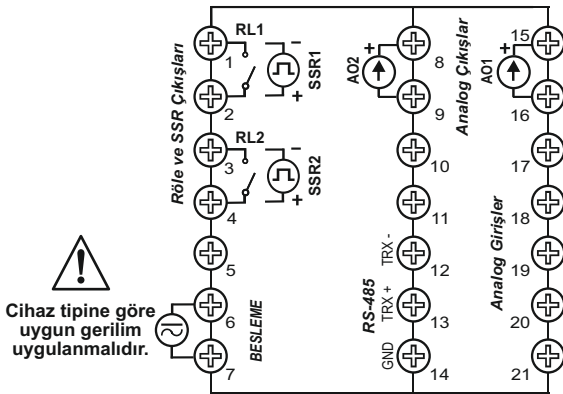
Röle ve SSR Çıkışları

RL1
1
2
SSR1
-
+

RL2
3
4
SSR2
-
+

5
6
7
BESLEME

Cihaz tipine göre uygun gerilim uygulanmalıdır.

AO2
+
8
9
Analog Çıkışlar
10
11
TRX -
12
RS-485
TRX +
13
GND
14

AO1
+
15
16
17
18
Analog Girişler
19
20
21